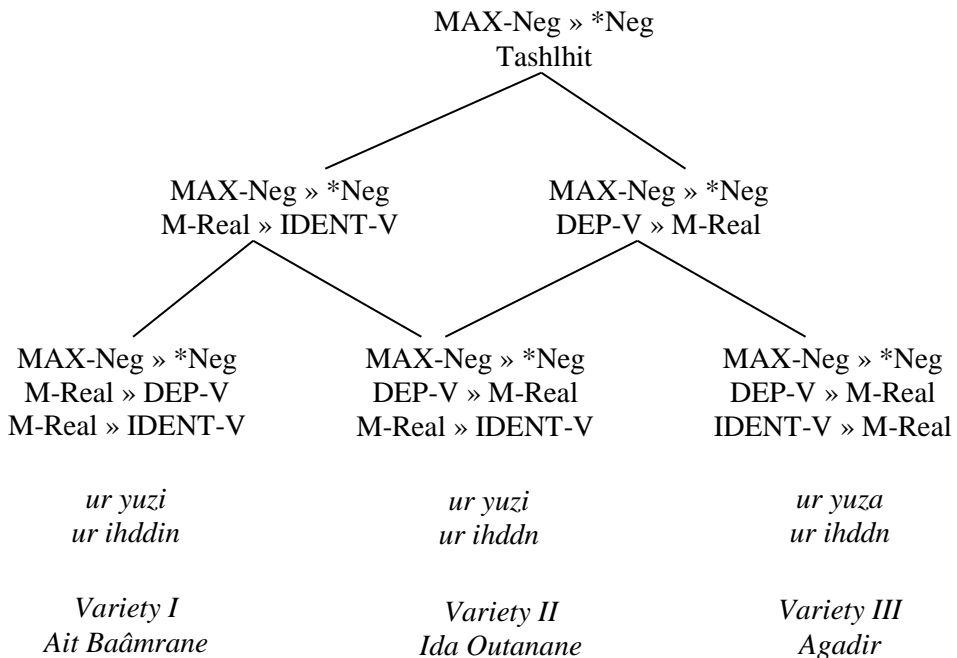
MAX-Neg » *Neg
Tashlhit

MAX-Neg » *Neg
M-Real » IDENT-V

MAX-Neg » *Neg
DEP-V » M-Real

MAX-Neg » *Neg
M-Real » DEP-V
M-Real » IDENT-V

MAX-Neg » *Neg
DEP-V » M-Real
M-Real » IDENT-V

MAX-Neg » *Neg
DEP-V » M-Real
IDENT-V » M-Real

*ur yuzi*
*ur ihddin*

*ur yuzi*
*ur ihddn*

*ur yuza*
*ur ihddn*

*Variety I*
*Ait Baâmrane*

*Variety II*
*Ida Outanane*

*Variety III*
*Agadir*